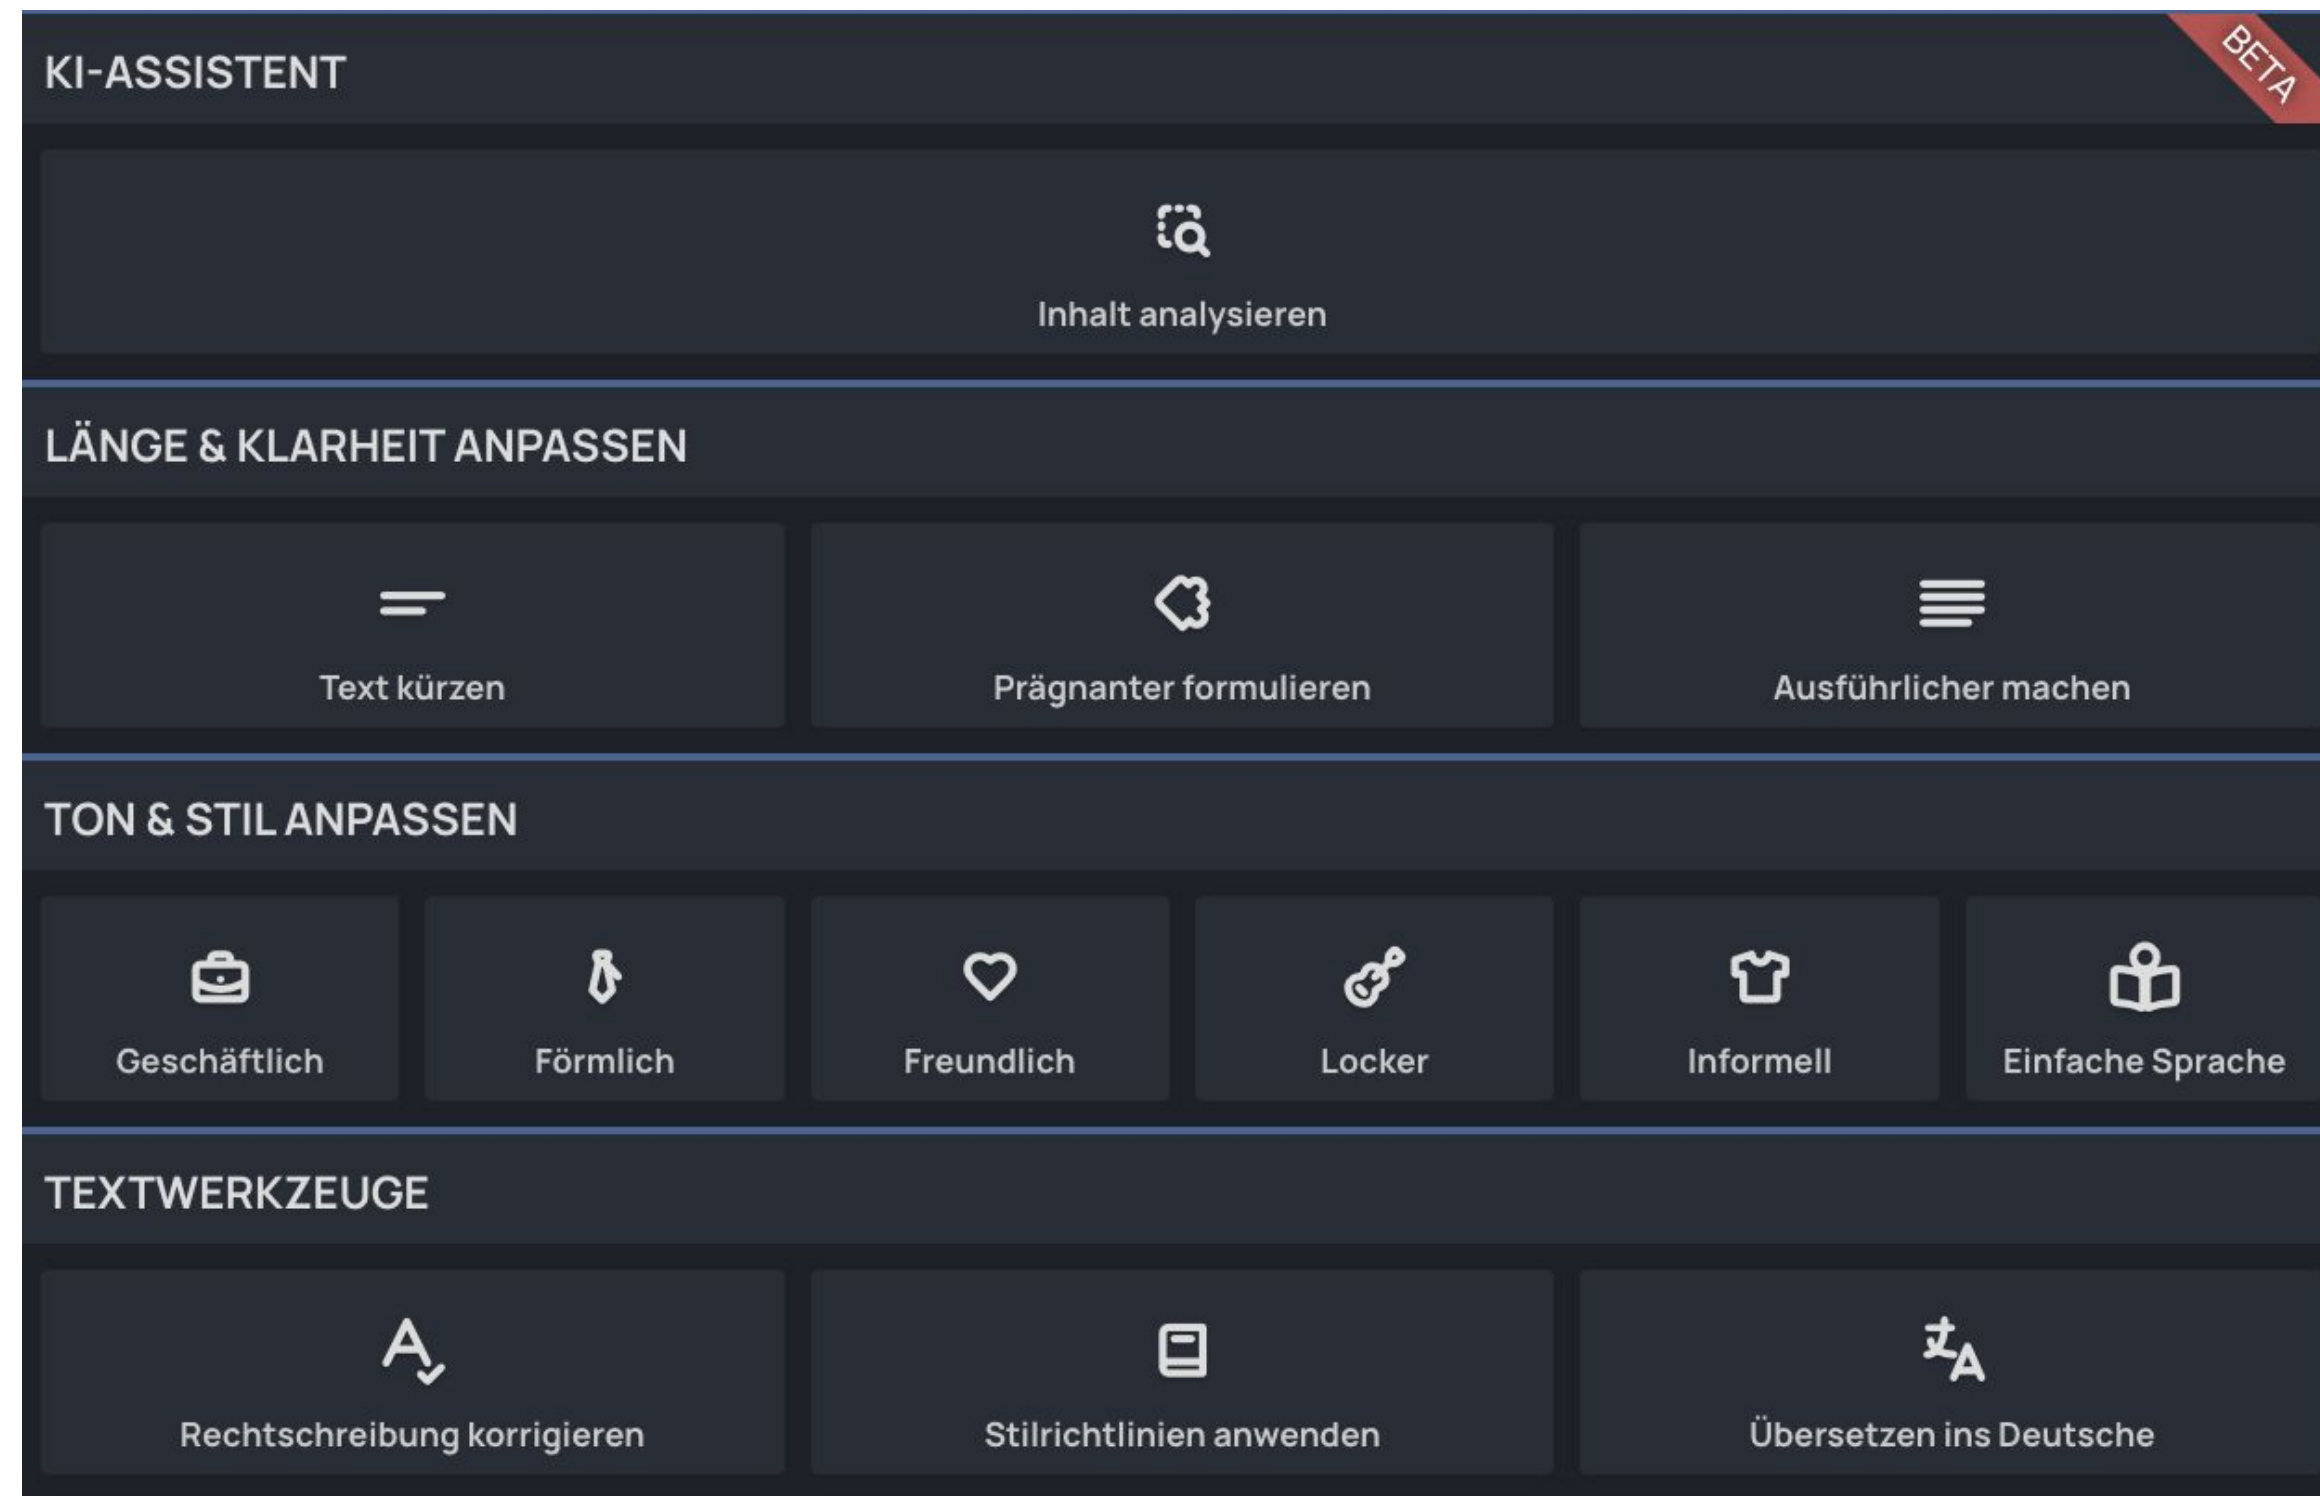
KI-ASSISTENT

BETA

Inhalt analysieren

LÄNGE & KLARHEIT ANPASSEN

Text kürzen

Prägnanter formulieren

Ausführlicher machen

TON & STIL ANPASSEN

Geschäftlich

Förmlich

Freundlich

Locker

Informell

Einfache Sprache

TEXTWERKZEUGE

Rechtschreibung korrigieren

Stilrichtlinien anwenden

Übersetzen ins Deutsche